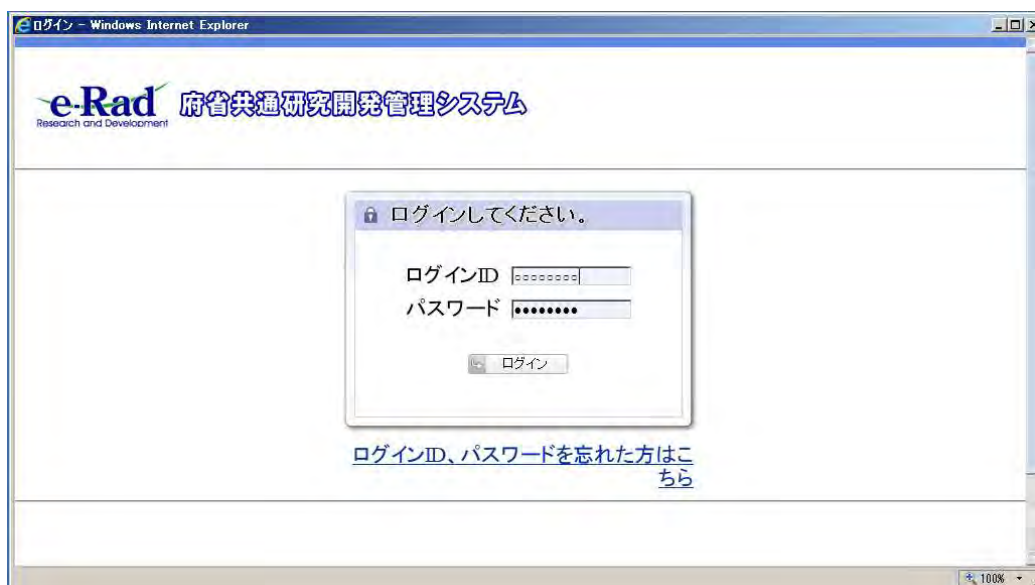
ログイン - Windows Internet Explorer

e-Rad Research and Development 府省共通研究開発管理システム

ログインしてください。

ログインID ○○○○○○○○
パスワード •••••••••

ログイン

ログインID、パスワードを忘れた方はこちら

100%